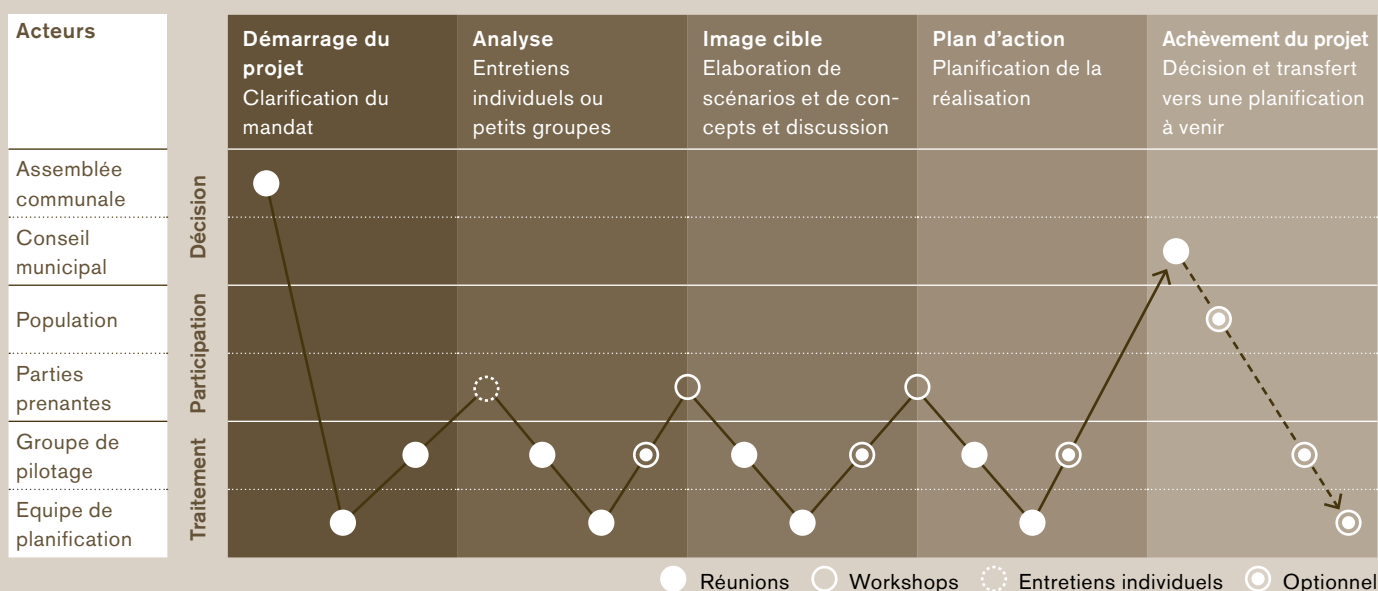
Acteurs

Démarrage du projet
Clarification du mandat

Analyse
Entretiens individuels ou petits groupes

Image cible
Elaboration de scénarios et de concepts et discussion

Plan d'action
Planification de la réalisation

Achèvement du projet
Décision et transfert vers une planification à venir

Décision
Assemblée communale
Conseil municipal

Participation
Population
Parties prenantes

Traitement
Groupe de pilotage
Equipe de planification

Réunions Workshops Entretiens individuels Optionnel